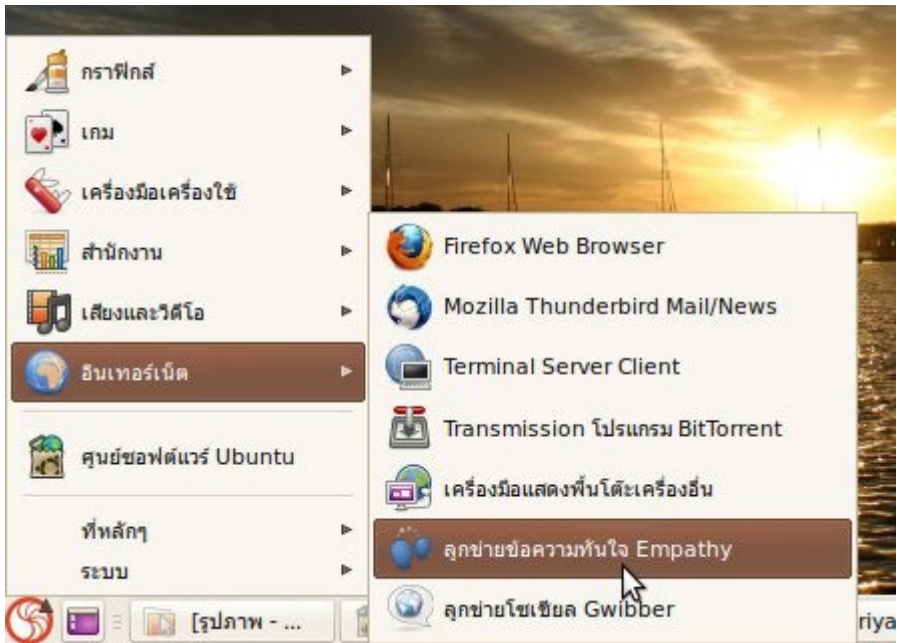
กราฟิกส์
เกม
เครื่องมือเครื่องใช้
สำนักงาน
เสียงและวิดีโอ
อินเทอร์เน็ต
ศูนย์ซอฟต์แวร์ Ubuntu
ที่หลักๆ
ระบบ

Firefox Web Browser
Mozilla Thunderbird Mail/News
Terminal Server Client
Transmission โปรแกรม BitTorrent
เครื่องมือแสดงพื้นโต๊ะเครื่องอื่น
ลูกข่ายข้อความทันใจ Empathy
ลูกข่ายโซเชียล Gwibber

[รูปภาพ - ...
riya